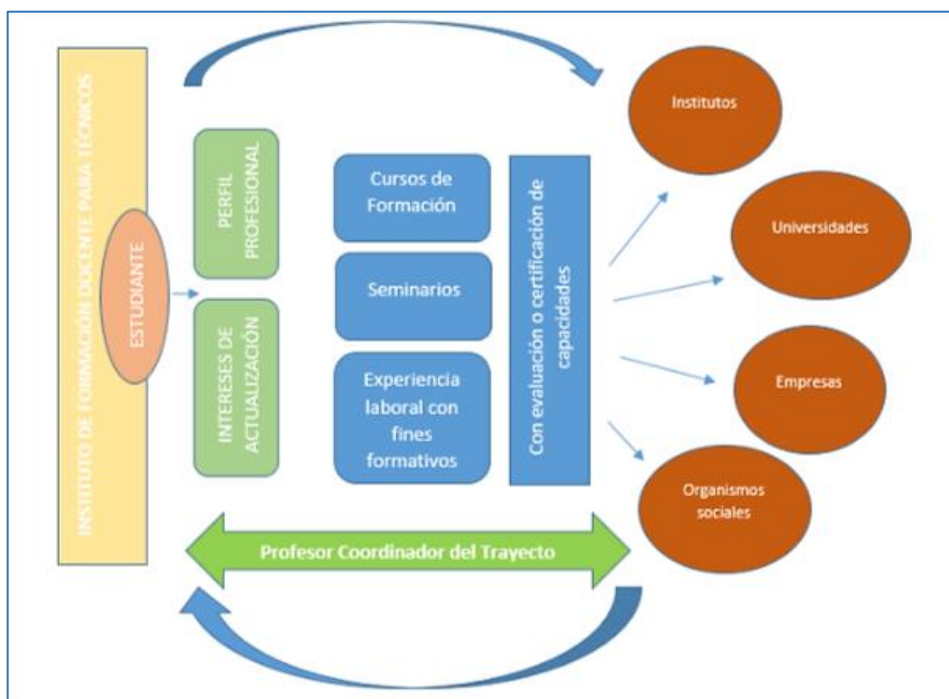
INSTITUTO DE FORMACIÓN DOCENTE PARA TÉCNICOS

ESTUDIANTE

PERFIL PROFESIONAL

INTERESES DE ACTUALIZACIÓN

Cursos de Formación

Seminarios

Experiencia laboral con fines formativos

Con evaluación o certificación de capacidades

Institutos

Universidades

Empresas

Organismos sociales

Profesor Coordinador del Trayecto